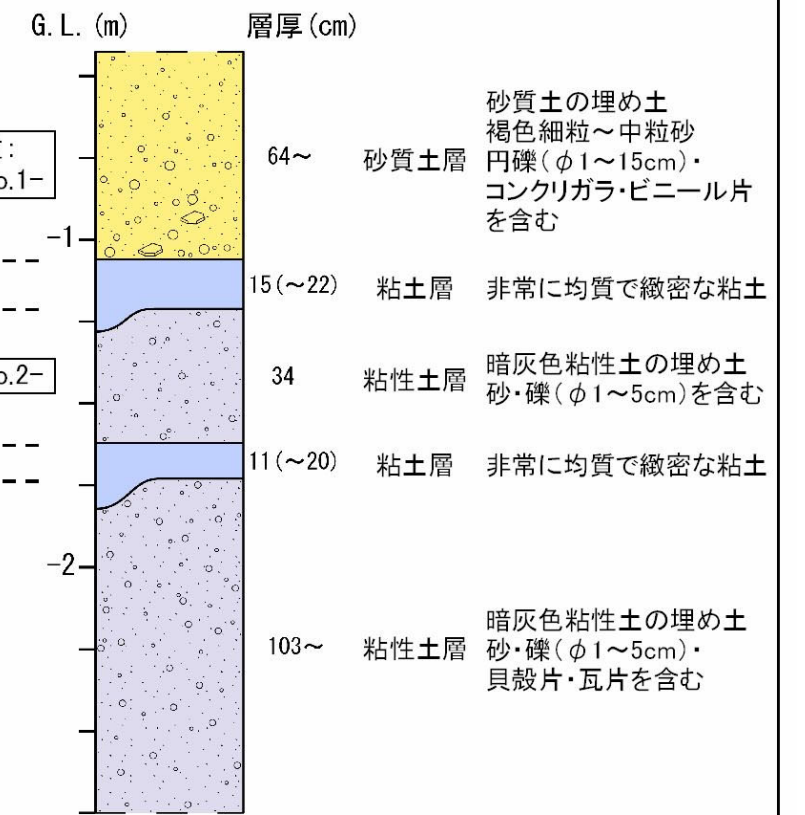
G. L. (m)　層厚(cm)

:
o.1-

o.2-

-1

-2

64～　砂質土層　砂質土の埋め土 褐色細粒～中粒砂 円礫($\phi$1～15cm)・コンクリガラ・ビニール片を含む

15(～22)　粘土層　非常に均質で緻密な粘土

34　粘性土層　暗灰色粘性土の埋め土 砂・礫($\phi$1～5cm)を含む

11(～20)　粘土層　非常に均質で緻密な粘土

103～　粘性土層　暗灰色粘性土の埋め土 砂・礫($\phi$1～5cm)・貝殻片・瓦片を含む